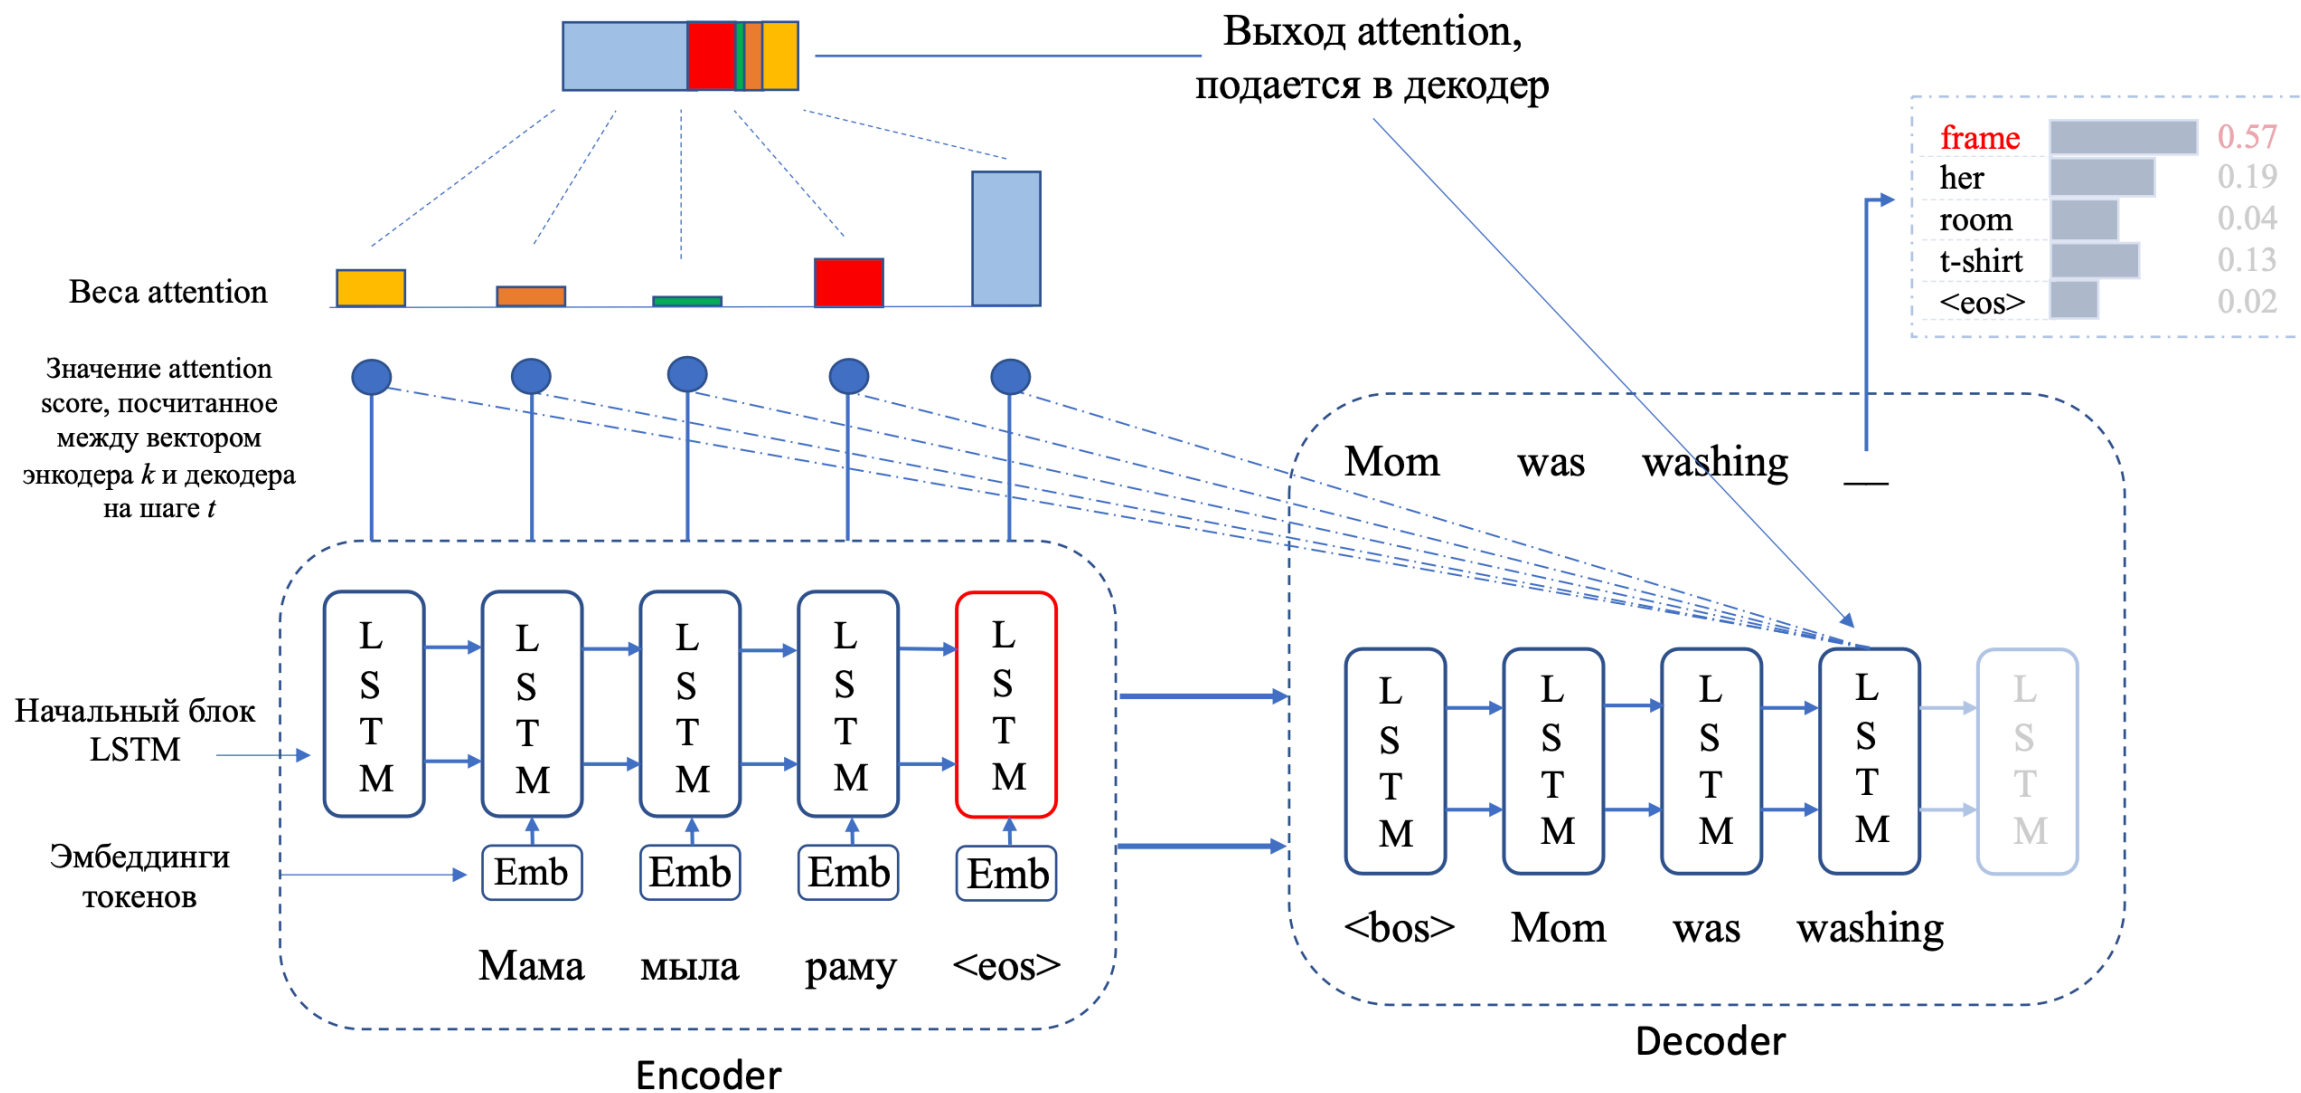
Выход attention, подается в декодер

| frame | 0.57 |
|---|---|
| her | 0.19 |
| room | 0.04 |
| t-shirt | 0.13 |
| <eos> | 0.02 |

Веса attention

Значение attention score, посчитанное между вектором энкодера $k$ и декодера на шаге $t$

Mom was washing ___

Начальный блок LSTM

Эмбеддинги токенов

L S T M
L S T M
L S T M
L S T M
L S T M

Emb Emb Emb Emb

Мама мыла раму <eos>

Encoder

L S T M
L S T M
L S T M
L S T M
L S T M

<bos> Mom was washing

Decoder